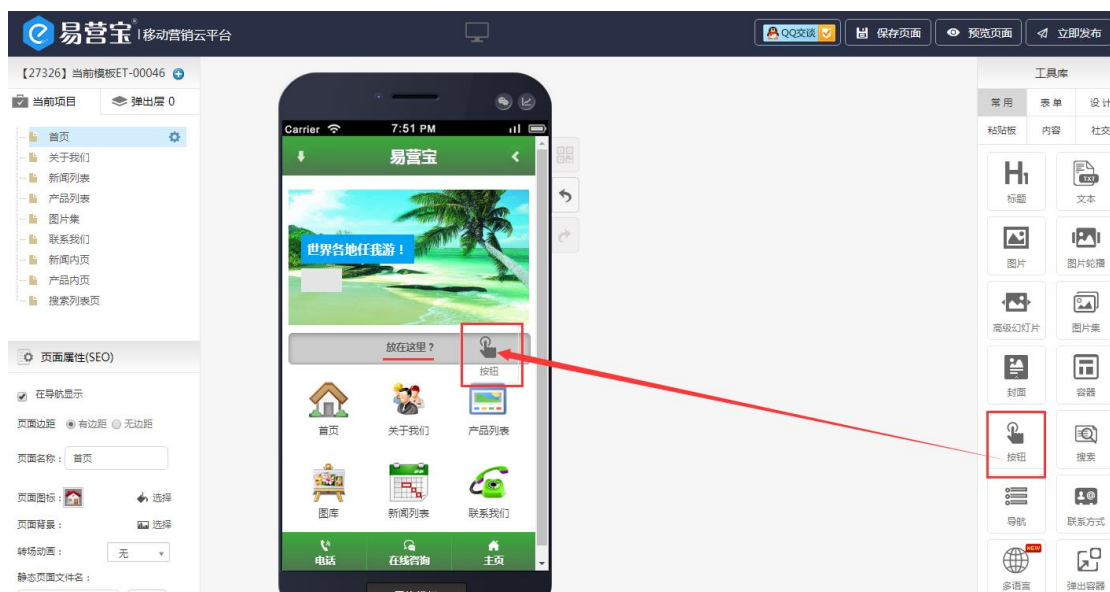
易营宝 移动营销云平台

QQ交谈 保存页面 预览页面 立即发布

【27326】当前模板ET-00046

当前项目 弹出层 0

首页
关于我们
新闻列表
产品列表
图片集
联系我们
新闻内页
产品内页
搜索列表页

页面属性(SEO)

在导航显示
页面边距 有边距 无边距
页面名称： 首页
页面图标： 选择
页面背景： 选择
转场动画： 无
静态页面文件名：

Carrier 7:51 PM
易营宝
世界各地任我游！
放在这里？
按钮
首页 关于我们 产品列表
图库 新闻列表 联系我们
电话 在线咨询 主页

工具库
常用 表单 设计
粘贴板 内容 社交
标题 文本
图片 图片轮播
高级幻灯片 图片集
封面 容器
按钮 搜索
导航 联系方式
NEW
多语言 弹出容器